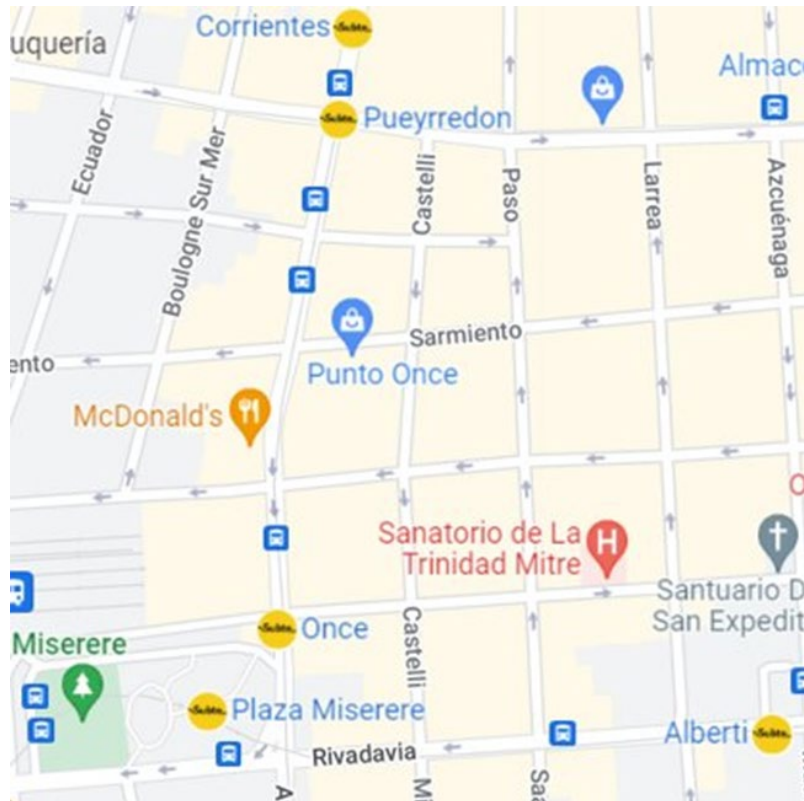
uquería
Corrientes
Subte
Almac
Pueyrredon
Subte
Ecuador
Boulogne Sur Mer
Castelli
Paso
Larrea
Azcuénaga
Sarmiento
ento
Punto Once
McDonald's
Sanatorio de La Trinidad Mitre
Santuario D San Expedit
Miserere
Once
Subte
Castelli
Plaza Miserere
Subte
Rivadavia
Alberti
Subte
A
Mi
Sa